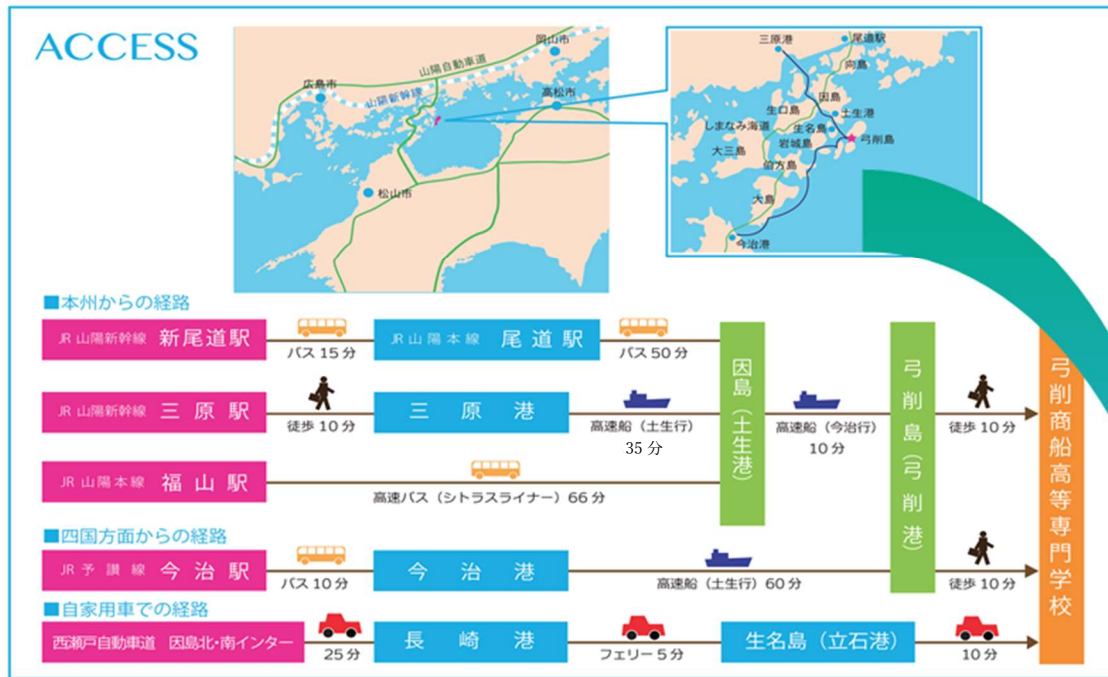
ACCESS

岡山市
山陽自動車道
広島市
山陽新幹線
高松市
松山市

三原港
尾道駅
向島
因島
生口島
土生港
しまなみ海道
生名島
弓削島
大三島
岩城島
伯方島
大島
今治港

■本州からの経路

JR 山陽新幹線 新尾道駅
バス 15 分
JR 山陽本線 尾道駅
バス 50 分

JR 山陽新幹線 三原駅
徒歩 10 分
三原港
高速船（土生行）
35 分

JR 山陽本線 福山駅
高速バス（シトラスライナー）66 分

因島（土生港）
高速船（今治行）
10 分
弓削島（弓削港）
徒歩 10 分

■四国方面からの経路

JR 予讃線 今治駅
バス 10 分
今治港
高速船（土生行）60 分
徒歩 10 分

■自家用車での経路

西瀬戸自動車道 因島北・南インター
25 分
長崎港
フェリー 5 分
生名島（立石港）
10 分

弓削商船高等専門学校